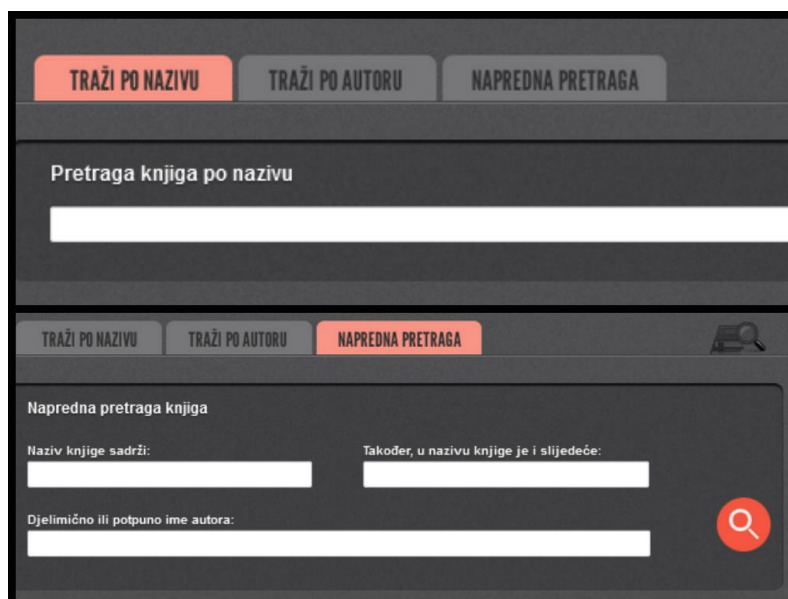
TRAŽI PO NAZIVU
TRAŽI PO AUTORU
NAPREDNA PRETRAGA

Pretraga knjiga po nazivu

TRAŽI PO NAZIVU
TRAŽI PO AUTORU
NAPREDNA PRETRAGA

Napredna pretraga knjiga

Naziv knjige sadrži:

Također, u nazivu knjige je i slijedeće:

Djelimično ili potpuno ime autora: